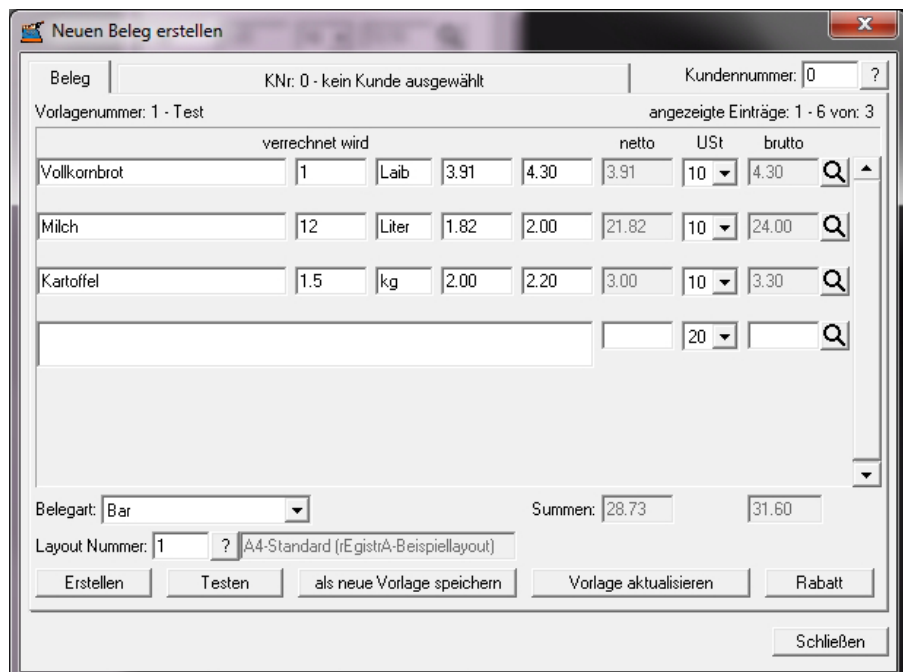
Neuen Beleg erstellen

Beleg | KNr: 0 - kein Kunde ausgewählt | Kundennummer: 0 ?

Vorlagenummer: 1 - Test

angezeigte Einträge: 1 - 6 von: 3

verrechnet wird | netto | USt | brutto

| | | | | | netto | USt | brutto |
|---|---|---|---|---|---|---|---|
| Vollkornbrot | 1 | Laib | 3.91 | 4.30 | 3.91 | 10 | 4.30 |
| Milch | 12 | Liter | 1.82 | 2.00 | 21.82 | 10 | 24.00 |
| Kartoffel | 1.5 | kg | 2.00 | 2.20 | 3.00 | 10 | 3.30 |
| | | | | | | 20 | |

Belegart: Bar

Summen: 28.73 31.60

Layout Nummer: 1 ? A4-Standard (rEgistrA-Beispiellayout)

Erstellen | Testen | als neue Vorlage speichern | Vorlage aktualisieren | Rabatt

Schließen